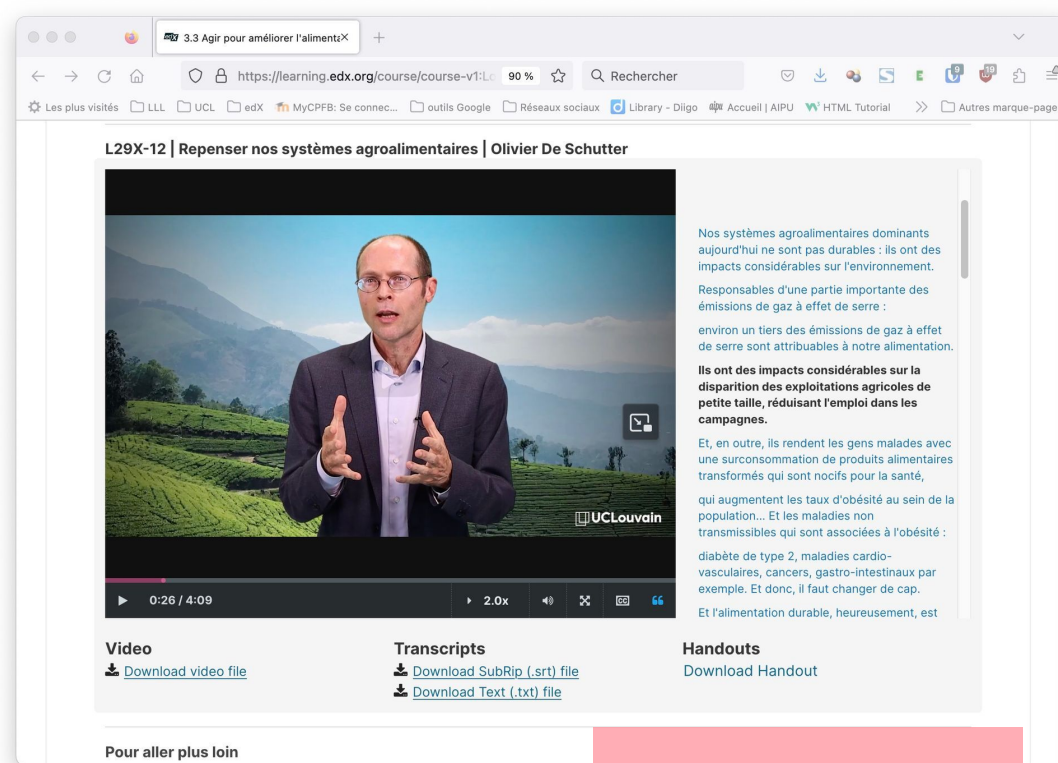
3.3 Agir pour améliorer l'alimenta×

https://learning.edx.org/course/course-v1:Lo 90 % Rechercher

Les plus visités LLL UCL edX MyCPFB: Se connec... outils Google Réseaux sociaux Library - Diigo Accueil | AIPU HTML Tutorial Autres marque-page

L29X-12 | Repenser nos systèmes agroalimentaires | Olivier De Schutter

UCLouvain

0:26 / 4:09 2.0x

Nos systèmes agroalimentaires dominants aujourd'hui ne sont pas durables : ils ont des impacts considérables sur l'environnement.

Responsables d'une partie importante des émissions de gaz à effet de serre :

environ un tiers des émissions de gaz à effet de serre sont attribuables à notre alimentation.

Ils ont des impacts considérables sur la disparition des exploitations agricoles de petite taille, réduisant l'emploi dans les campagnes.

Et, en outre, ils rendent les gens malades avec une surconsommation de produits alimentaires transformés qui sont nocifs pour la santé,

qui augmentent les taux d'obésité au sein de la population... Et les maladies non transmissibles qui sont associées à l'obésité :

diabète de type 2, maladies cardio-vasculaires, cancers, gastro-intestinaux par exemple. Et donc, il faut changer de cap.

Et l'alimentation durable, heureusement, est

Video
Download video file

Transcripts
Download SubRip (.srt) file
Download Text (.txt) file

Handouts
Download Handout

Pour aller plus loin